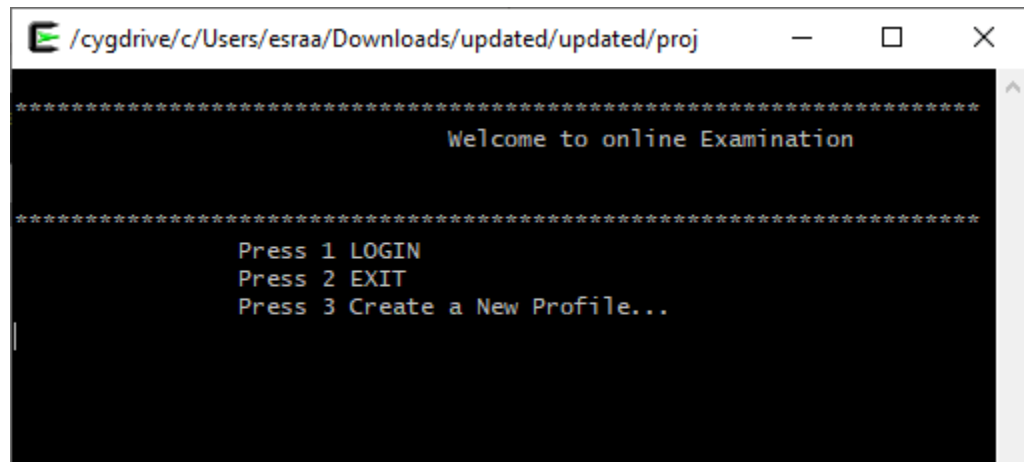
/cygdrive/c/Users/esraa/Downloads/updated/updated/proj

************************************************************************
Welcome to online Examination

************************************************************************
Press 1 LOGIN
Press 2 EXIT
Press 3 Create a New Profile...